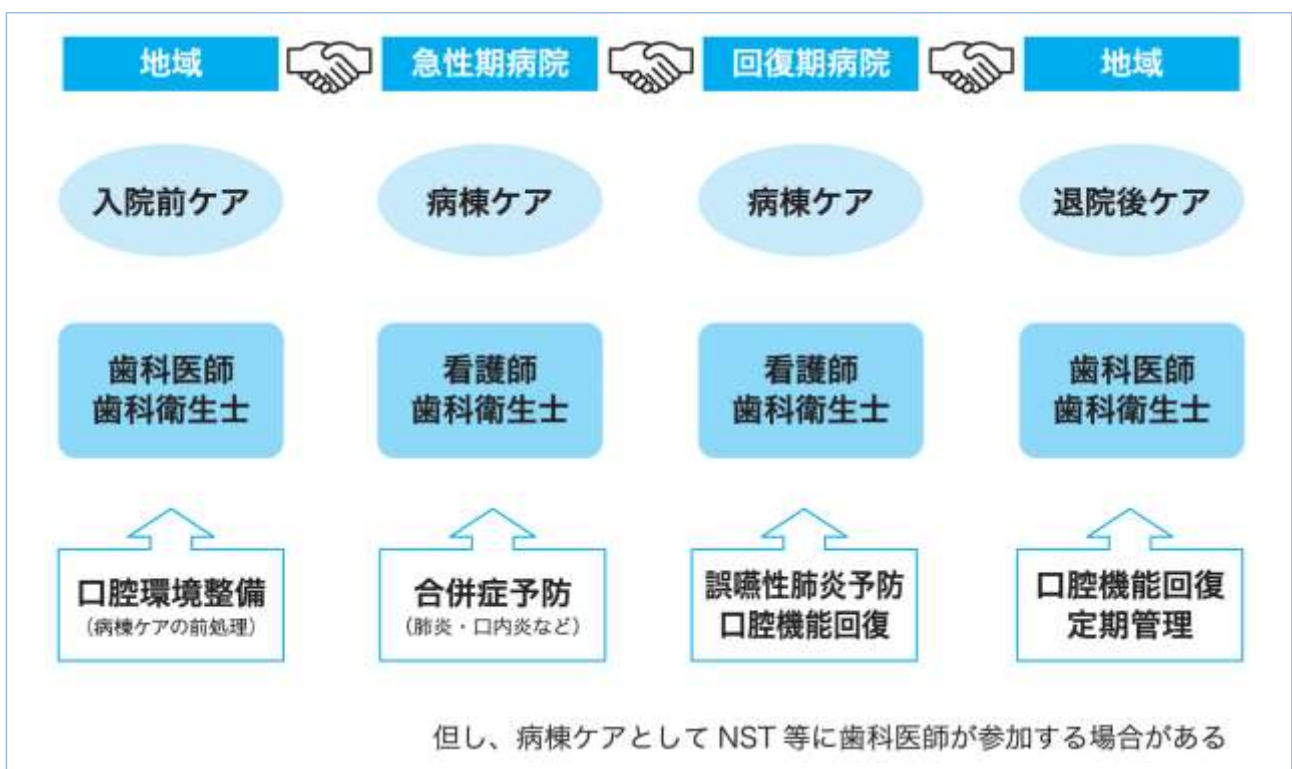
地域

急性期病院

回復期病院

地域

入院前ケア

病棟ケア

病棟ケア

退院後ケア

歯科医師
歯科衛生士

看護師
歯科衛生士

看護師
歯科衛生士

歯科医師
歯科衛生士

口腔環境整備
（病棟ケアの前処理）

合併症予防
（肺炎・口内炎など）

誤嚥性肺炎予防
口腔機能回復

口腔機能回復
定期管理

但し、病棟ケアとして NST 等に歯科医師が参加する場合がある